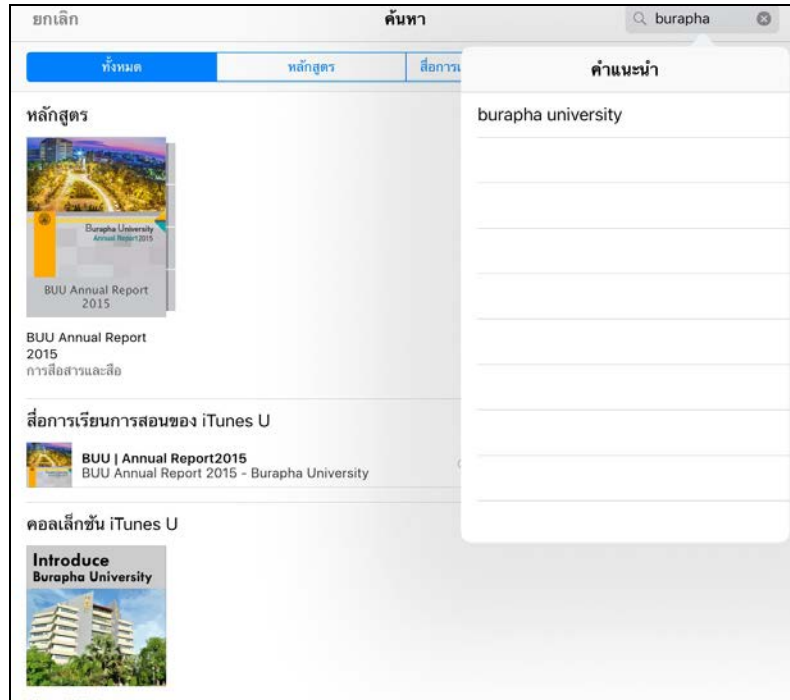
ยกเลิก

ค้นหา

burapha

ทั้งหมด

หลักสูตร

สื่อการ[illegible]

คำแนะนำ

burapha university

หลักสูตร

Burapha University
Annual Report 2015

BUU Annual Report 2015

BUU Annual Report 2015
การสื่อสารและสื่อ

สื่อการเรียนการสอนของ iTunes U

BUU | Annual Report2015
BUU Annual Report 2015 - Burapha University

คอลเล็กชัน iTunes U

Introduce
Burapha University